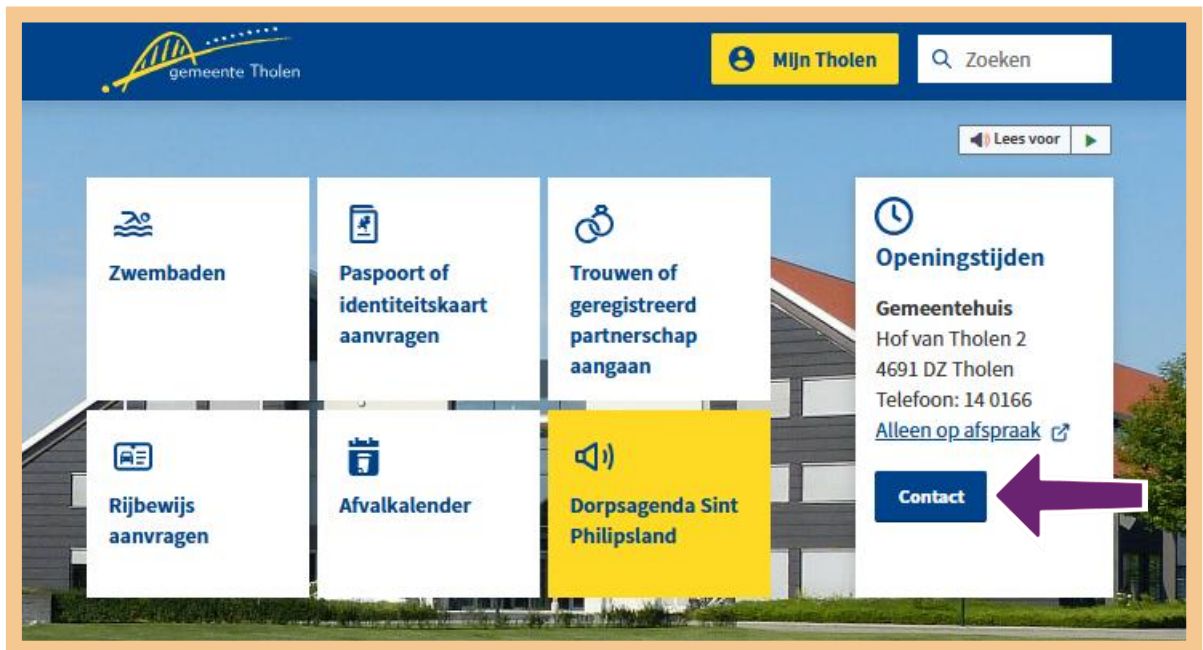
gemeente Tholen

MIJn Tholen

Zoeken

Lees voor

Zwembaden

Paspoort of identiteitskaart aanvragen

Trouwen of geregistreerd partnerschap aangaan

Openingstijden

Gemeentehuis
Hof van Tholen 2
4691 DZ Tholen
Telefoon: 14 0166
Alleen op afspraak

Contact

Rijbewijs aanvragen

Afvalkalender

Dorpsagenda Sint Philipsland